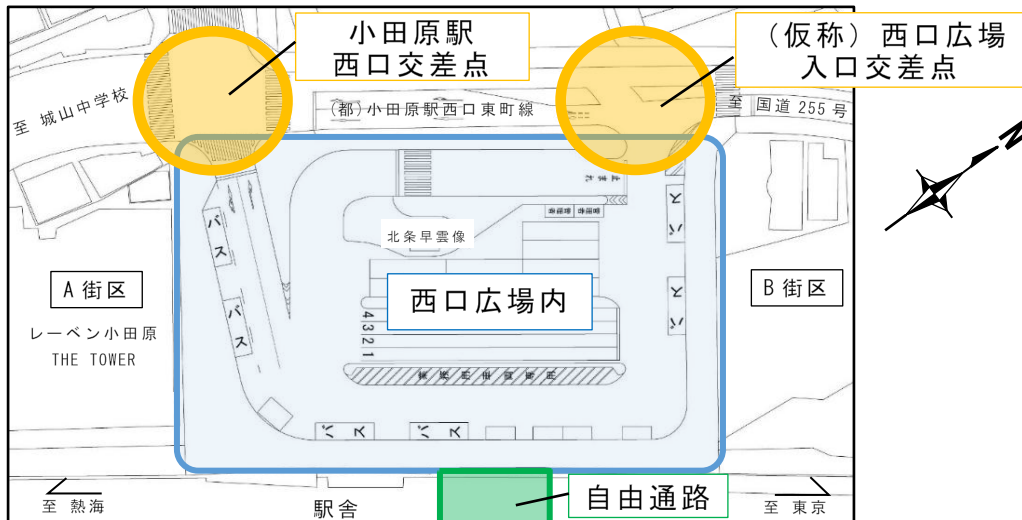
小田原駅
西口交差点

（仮称）西口広場
入口交差点

至 城山中学校

(都)小田原駅西口東町線

至 国道 255 号

N

北条早雲像

バス

バス

バス

バス

バス

バス

西口広場内

A 街区

B 街区

レーベン小田原
THE TOWER

4
3
2
1

至 熱海

駅舎

自由通路

至 東京